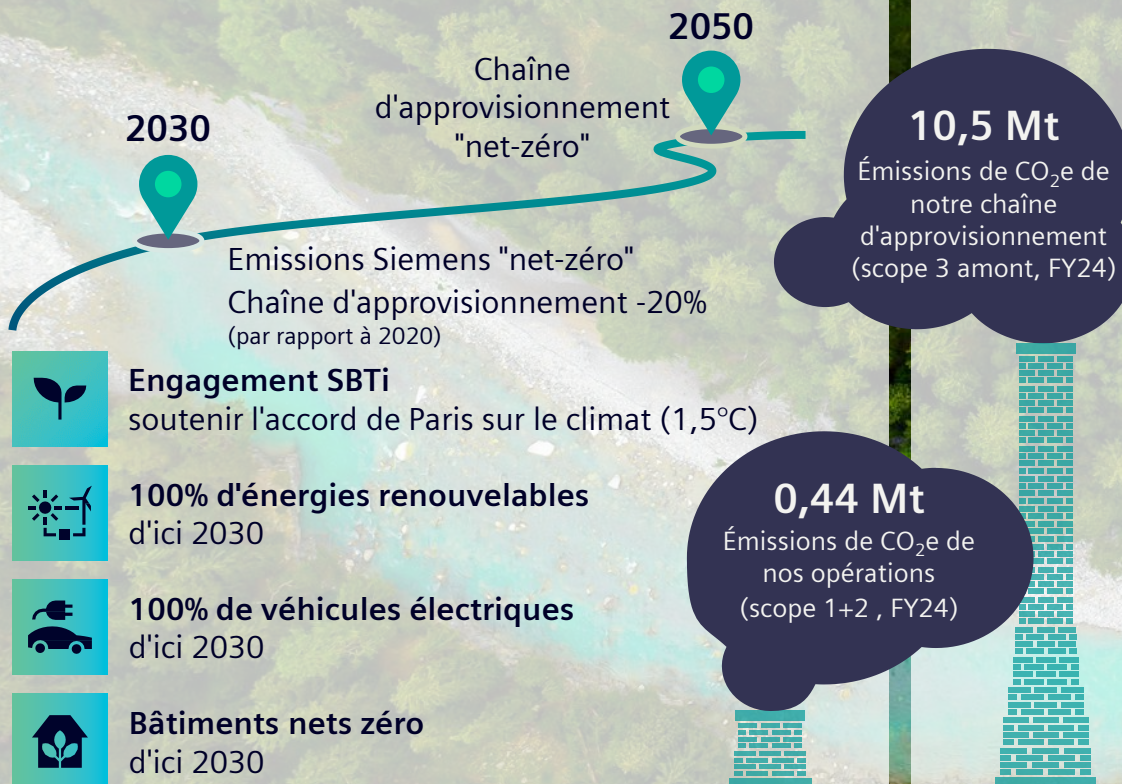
2050

Chaîne d'approvisionnement "net-zéro"

2030

Emissions Siemens "net-zéro"
Chaîne d'approvisionnement -20%
(par rapport à 2020)

10,5 Mt
Émissions de $CO_2$e de notre chaîne d'approvisionnement (scope 3 amont, FY24)

Engagement SBTi
soutenir l'accord de Paris sur le climat (1,5°C)

100% d'énergies renouvelables
d'ici 2030

0,44 Mt
Émissions de $CO_2$e de nos opérations (scope 1+2 , FY24)

100% de véhicules électriques
d'ici 2030

Bâtiments nets zéro
d'ici 2030